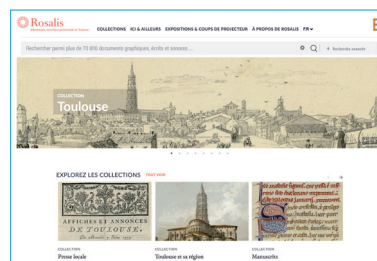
Rosalis
Bibliothèque numérique patrimoniale de Toulouse

COLLECTIONS ICI & AILLEURS EXPOSITIONS & COUPS DE PROJECTEUR À PROPOS DE ROSALIS FR

Rechercher parmi plus de 73 800 documents graphiques, écrits et sonores...

+ Recherche avancée

COLLECTION
Toulouse

EXPLOREZ LES COLLECTIONS TOUT VOIR

AFFICHES ET ANNONCES DE TOULOUSE.

COLLECTION
Presse locale

COLLECTION
Toulouse et sa région

COLLECTION
Manuscrits